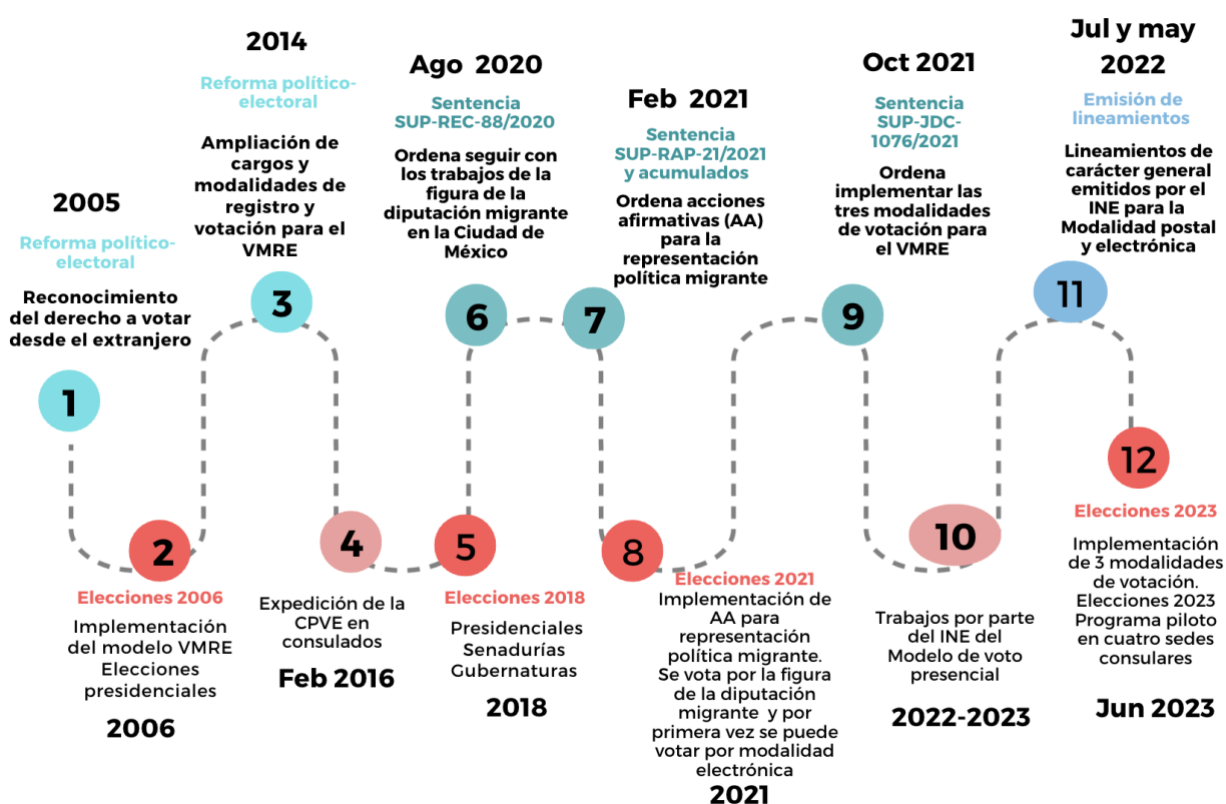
2005

Reforma político-electoral

Reconocimiento del derecho a votar desde el extranjero

1

2014

Reforma político-electoral

Ampliación de cargos y modalidades de registro y votación para el VMRE

3

Ago 2020

Sentencia SUP-REC-88/2020

Ordena seguir con los trabajos de la figura de la diputación migrante en la Ciudad de México

6

Feb 2021

Sentencia SUP-RAP-21/2021 y acumulados

Ordena acciones afirmativas (AA) para la representación política migrante

7

Oct 2021

Sentencia SUP-JDC-1076/2021

Ordena implementar las tres modalidades de votación para el VMRE

9

Jul y may 2022

Emisión de lineamientos

Lineamientos de carácter general emitidos por el INE para la Modalidad postal y electrónica

11

2

Elecciones 2006

Implementación del modelo VMRE Elecciones presidenciales

2006

4

Expedición de la CPVE en consulados

Feb 2016

5

Elecciones 2018

Presidenciales Senadurías Gubernaturas

2018

8

Elecciones 2021

Implementación de AA para representación política migrante. Se vota por la figura de la diputación migrante y por primera vez se puede votar por modalidad electrónica

2021

10

Trabajos por parte del INE del Modelo de voto presencial

2022-2023

12

Elecciones 2023

Implementación de 3 modalidades de votación. Elecciones 2023 Programa piloto en cuatro sedes consulares

Jun 2023